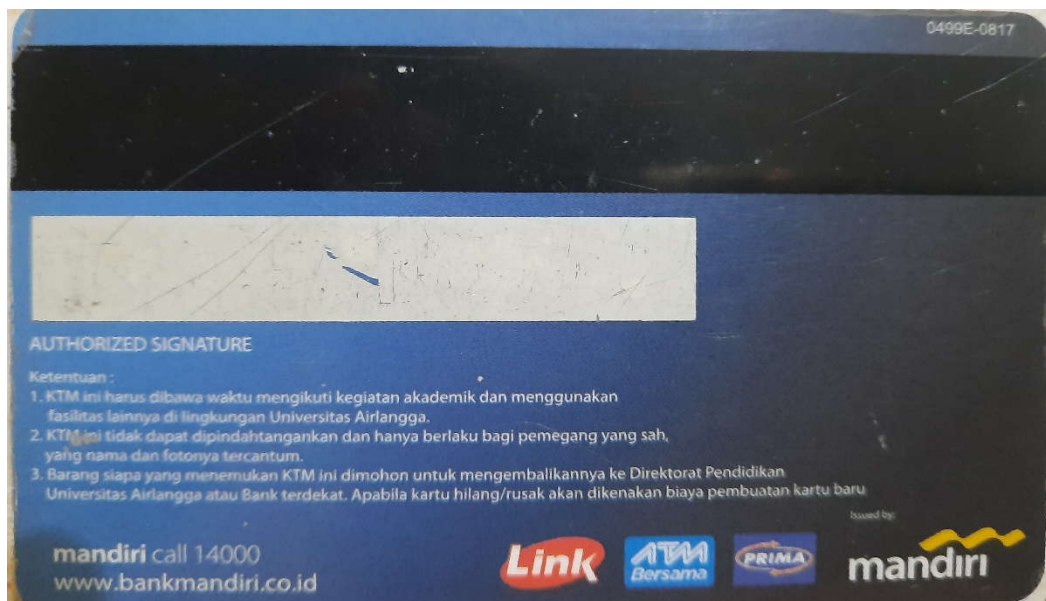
0499E-0817

AUTHORIZED SIGNATURE

Ketentuan :
1. KTM ini harus dibawa waktu mengikuti kegiatan akademik dan menggunakan fasilitas lainnya di lingkungan Universitas Airlangga.
2. KTM ini tidak dapat dipindahtangankan dan hanya berlaku bagi pemegang yang sah, yang nama dan fotonya tercantum.
3. Barang siapa yang menemukan KTM ini dimohon untuk mengembalikannya ke Direktorat Pendidikan Universitas Airlangga atau Bank terdekat. Apabila kartu hilang/rusak akan dikenakan biaya pembuatan kartu baru

Issued by:

mandiri call 14000
www.bankmandiri.co.id

Link
ATM Bersama
PRIMA
mandiri